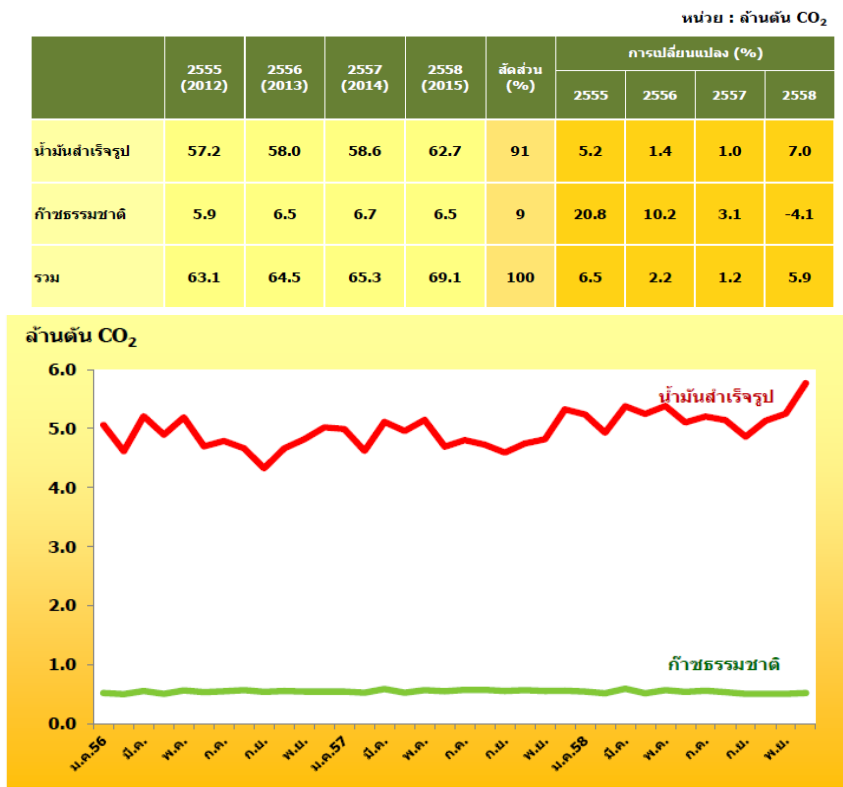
หน่วย : ล้านตัน $CO_2$

| | 2555 (2012) | 2556 (2013) | 2557 (2014) | 2558 (2015) | สัดส่วน (%) | การเปลี่ยนแปลง (%) 2555 | 2556 | 2557 | 2558 |
|---|---|---|---|---|---|---|---|---|---|
| น้ำมันสำเร็จรูป | 57.2 | 58.0 | 58.6 | 62.7 | 91 | 5.2 | 1.4 | 1.0 | 7.0 |
| ก๊าซธรรมชาติ | 5.9 | 6.5 | 6.7 | 6.5 | 9 | 20.8 | 10.2 | 3.1 | -4.1 |
| รวม | 63.1 | 64.5 | 65.3 | 69.1 | 100 | 6.5 | 2.2 | 1.2 | 5.9 |

ล้านตัน $CO_2$

6.0
5.0
4.0
3.0
2.0
1.0
0.0

น้ำมันสำเร็จรูป

ก๊าซธรรมชาติ

ม.ค.56 มี.ค. พ.ค. ก.ค. ก.ย. พ.ย. ม.ค.57 มี.ค. พ.ค. ก.ค. ก.ย. พ.ย. ม.ค.58 มี.ค. พ.ค. ก.ค. ก.ย. พ.ย.